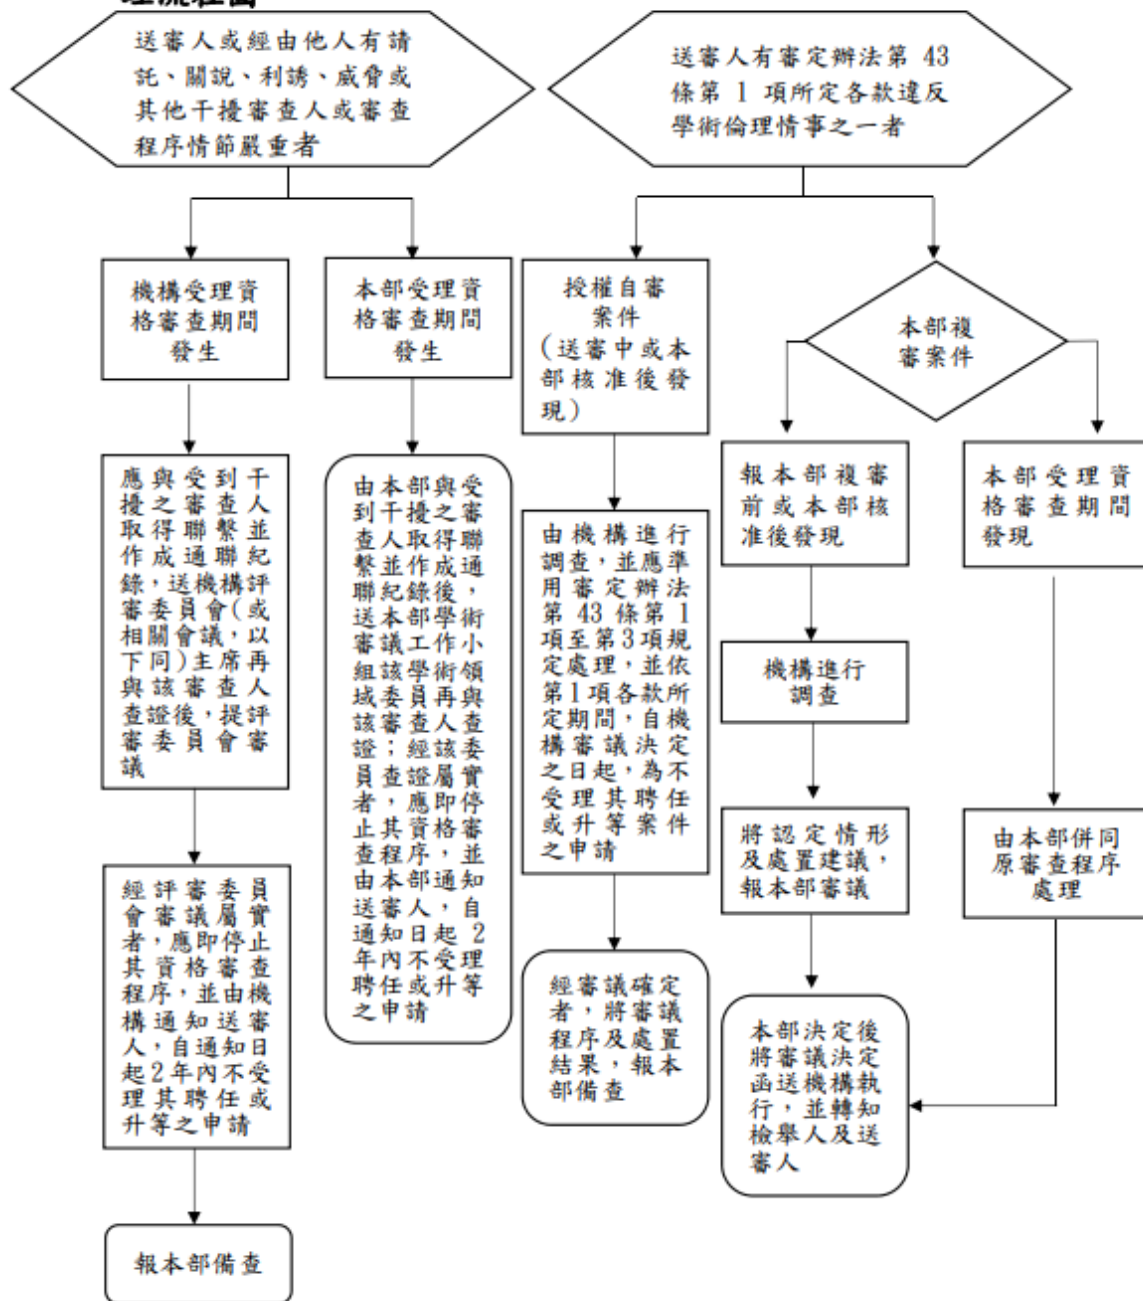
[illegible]

送審人或經由他人有請託、關說、利誘、威脅或其他干擾審查人或審查程序情節嚴重者

送審人有審定辦法第 43 條第 1 項所定各款違反學術倫理情事之一者

機構受理資格審查期間發生

本部受理資格審查期間發生

授權自審案件（送審中或本部核准後發現）

本部複審案件

應與受到干擾之審查人並取得聯繫並作成通聯紀錄，送機構評審委員會(或相關會議，以下同)主席再與該審查人查證後，提評審委員會審議

由本部與受到干擾之審查人取得聯繫並作成通聯紀錄後，送本部學術審議工作小組該學術領域委員再與該審查人查證；經該委員者，查證屬實者，應即停止其資格審查程序，並由本部通知送審人，自通知日起 2 年內不受理聘任或升等之申請

由機構進行調查，並應準用審定辦法第 43 條第 1 項至第 3 項規定處理，並依第 1 項各款所定期間，自機構審議決定之日起，為不受理其聘任或升等案件之申請

報本部複審前或本部核准後發現

本部受理資格審查期間發現

機構進行調查

將認定情形及處置建議，報本部審議

由本部併同原審查程序處理

經評審委員會審議屬實者，應即停止其資格審查程序，並由機構通知送審人，自通知日起 2 年內不受理其聘任或升等之申請

經審議確定者，將審議程序及處置結果，報本部備查

本部決定後將審議決定函送機構執行，並轉知檢舉人及送審人

報本部備查